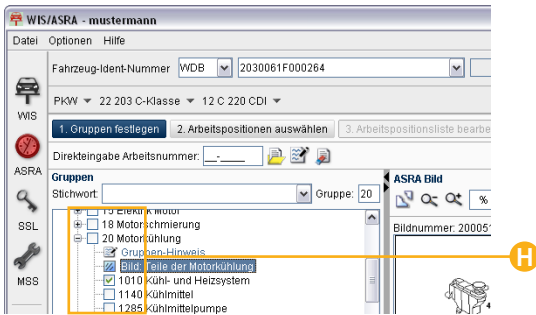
WIS/ASRA - mustermann

Datei Optionen Hilfe

WIS

ASRA

SSL

MSS

Fahrzeug-Ident-Nummer WDB 2030061F000264

PKW 22 203 C-Klasse 12 C 220 CDI

1. Gruppen festlegen 2. Arbeitspositionen auswählen 3. Arbeitspositionsliste bearbe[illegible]

Direkteingabe Arbeitsnummer: __-____

Gruppen

Stichwort: Gruppe: 20

15 Elektrik Motor
18 Motorschmierung
20 Motorkühlung
Gruppen-Hinweis
Bild: Teile der Motorkühlung
1010 Kühl- und Heizsystem
1140 Kühlmittel
1285 Kühlmittelpumpe

ASRA Bild

%

Bildnummer: 20005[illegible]

H